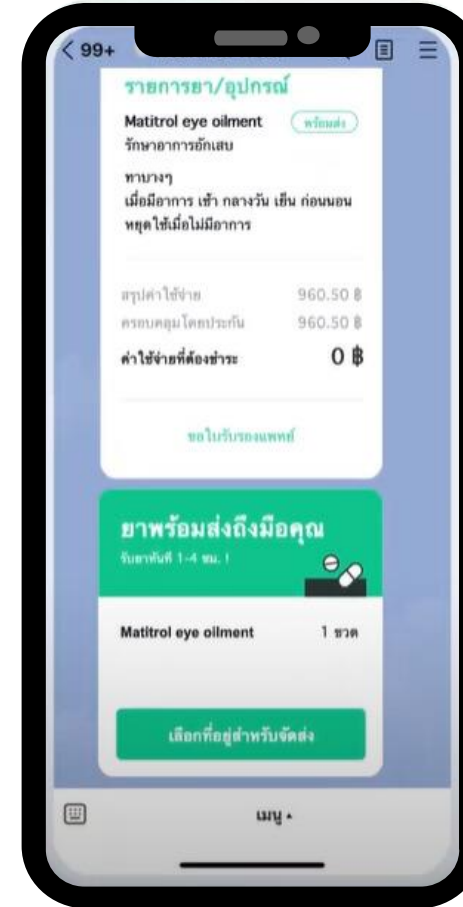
< 99+

รายการยา/อุปกรณ์

Matitrol eye oilment พร้อมส่ง
รักษาอาการอักเสบ

ทาบางๆ
เมื่อมีอาการ เช้า กลางวัน เย็น ก่อนนอน
หยุดใช้เมื่อไม่มีอาการ

สรุปค่าใช้จ่าย 960.50 ฿
ครอบคลุมโดยประกัน 960.50 ฿
ค่าใช้จ่ายที่ต้องชำระ 0 ฿

ขอใบรับรองแพทย์

ยาพร้อมส่งถึงมือคุณ
รับยาทันที 1-4 ชม. !

Matitrol eye oilment 1 ขวด

เลือกที่อยู่สำหรับจัดส่ง

เมนู